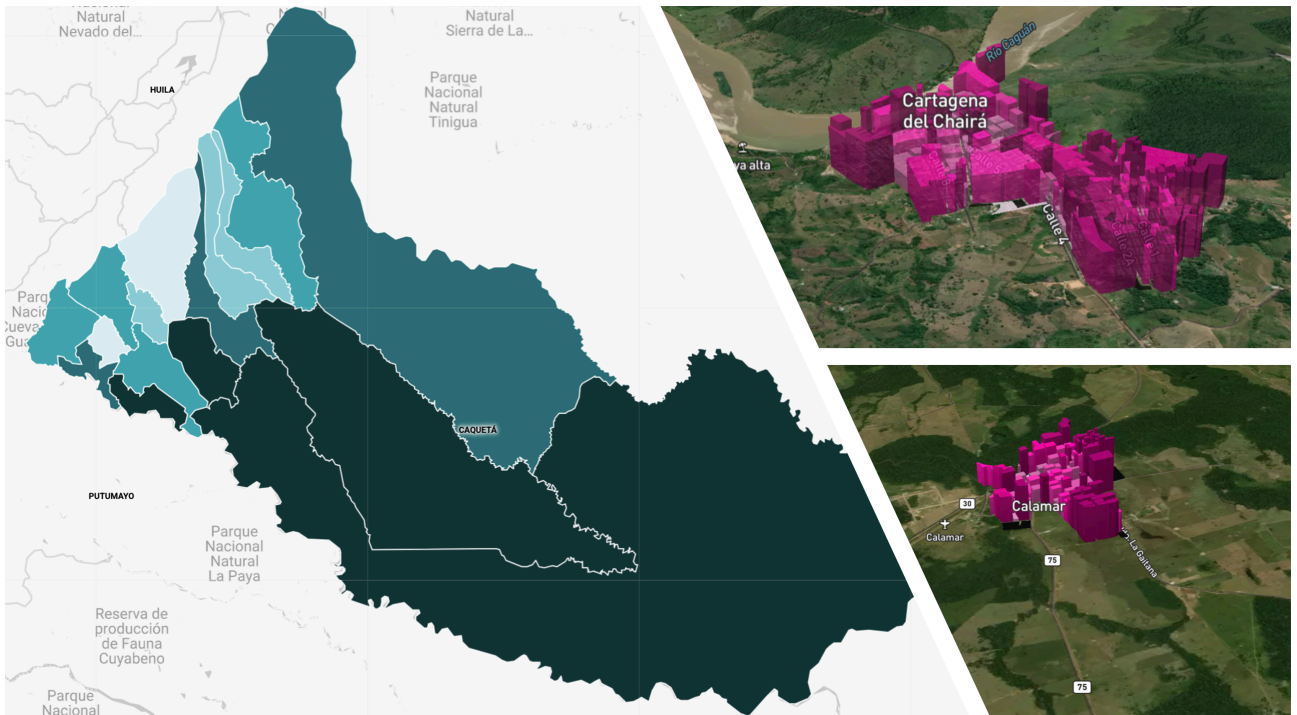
Nacional
Natural
Nevado del...

Natural
Sierra de La...

HUILA

Parque
Nacional
Natural
Tinigua

Parque
Nacional
Cueva
Guá...

CAQUETÁ

PUTUMAYO

Parque
Nacional
Natural
La Paya

Reserva de
producción
de Fauna
Cuyabeno

Parque
Nacional

Río Caguán
Cartagena
del Chairá
...ya alta
Calle 4
Calle 2A

30
Calamar
Calamar
La Gaitana
75
75